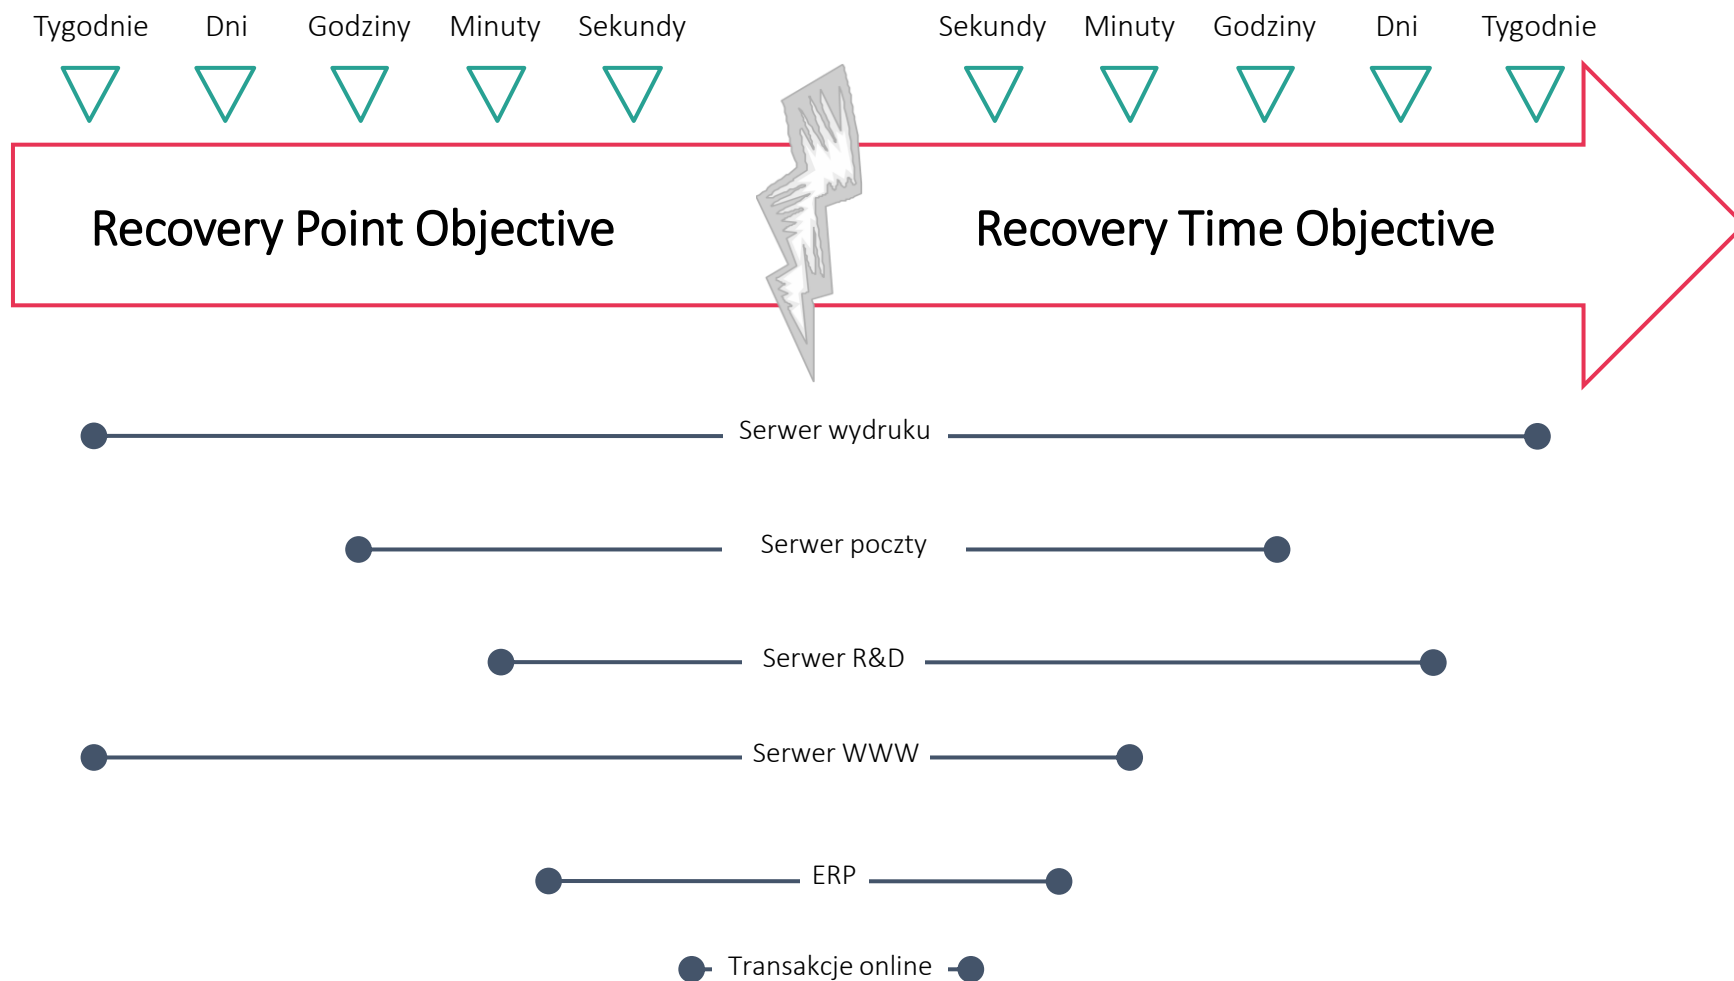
Tygodnie Dni Godziny Minuty Sekundy

Sekundy Minuty Godziny Dni Tygodnie

Recovery Point Objective

Recovery Time Objective

Serwer wydruku

Serwer poczty

Serwer R&D

Serwer WWW

ERP

Transakcje online